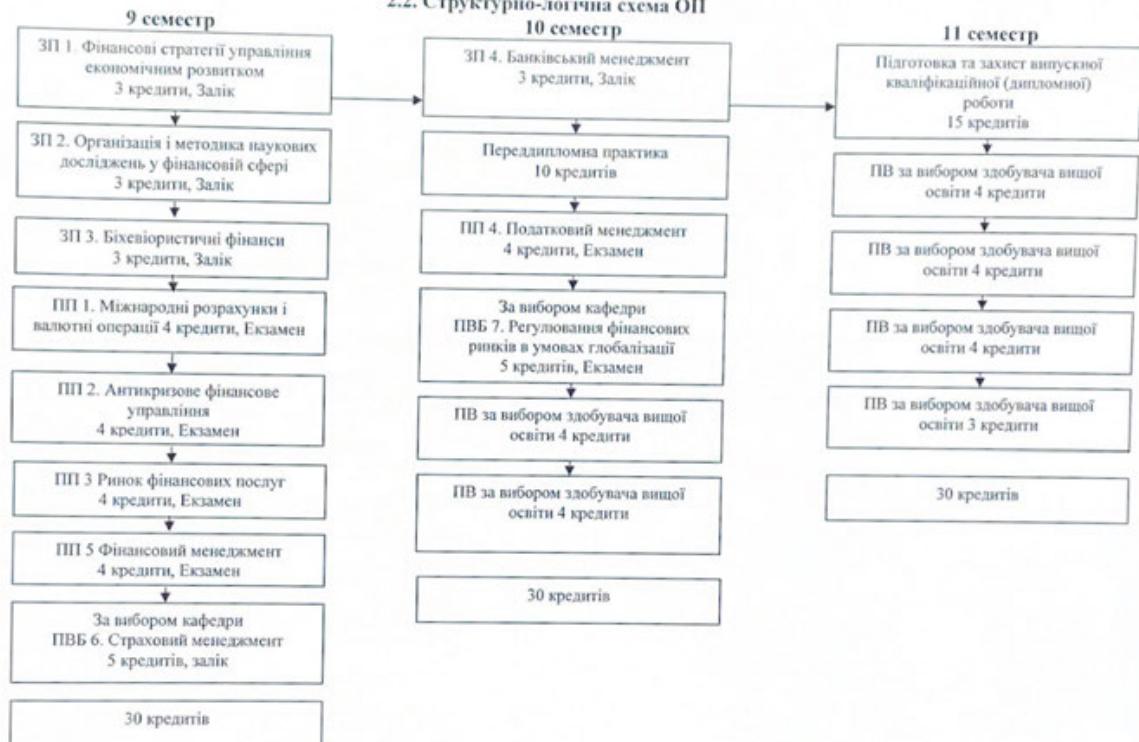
2.2. Структурно-логічна схема ОП

9 семестр

ЗП 1. Фінансові стратегії управління економічним розвитком 3 кредити, Залік

ЗП 2. Організація і методика наукових досліджень у фінансовій сфері 3 кредити, Залік

ЗП 3. Біхевіористичні фінанси 3 кредити, Залік

ПП 1. Міжнародні розрахунки і валютні операції 4 кредити, Екзамен

ПП 2. Антикризове фінансове управління 4 кредити, Екзамен

ПП 3 Ринок фінансових послуг 4 кредити, Екзамен

ПП 5 Фінансовий менеджмент 4 кредити, Екзамен

За вибором кафедри ПВБ 6. Страховий менеджмент 5 кредитів, залік

30 кредитів

10 семестр

ЗП 4. Банківський менеджмент 3 кредити, Залік

Переддипломна практика 10 кредитів

ПП 4. Податковий менеджмент 4 кредити, Екзамен

За вибором кафедри ПВБ 7. Регулювання фінансових ринків в умовах глобалізації 5 кредитів, Екзамен

ПВ за вибором здобувача вищої освіти 4 кредити

ПВ за вибором здобувача вищої освіти 4 кредити

30 кредитів

11 семестр

Підготовка та захист випускної кваліфікаційної (дипломної) роботи 15 кредитів

ПВ за вибором здобувача вищої освіти 4 кредити

ПВ за вибором здобувача вищої освіти 4 кредити

ПВ за вибором здобувача вищої освіти 4 кредити

ПВ за вибором здобувача вищої освіти 3 кредити

30 кредитів